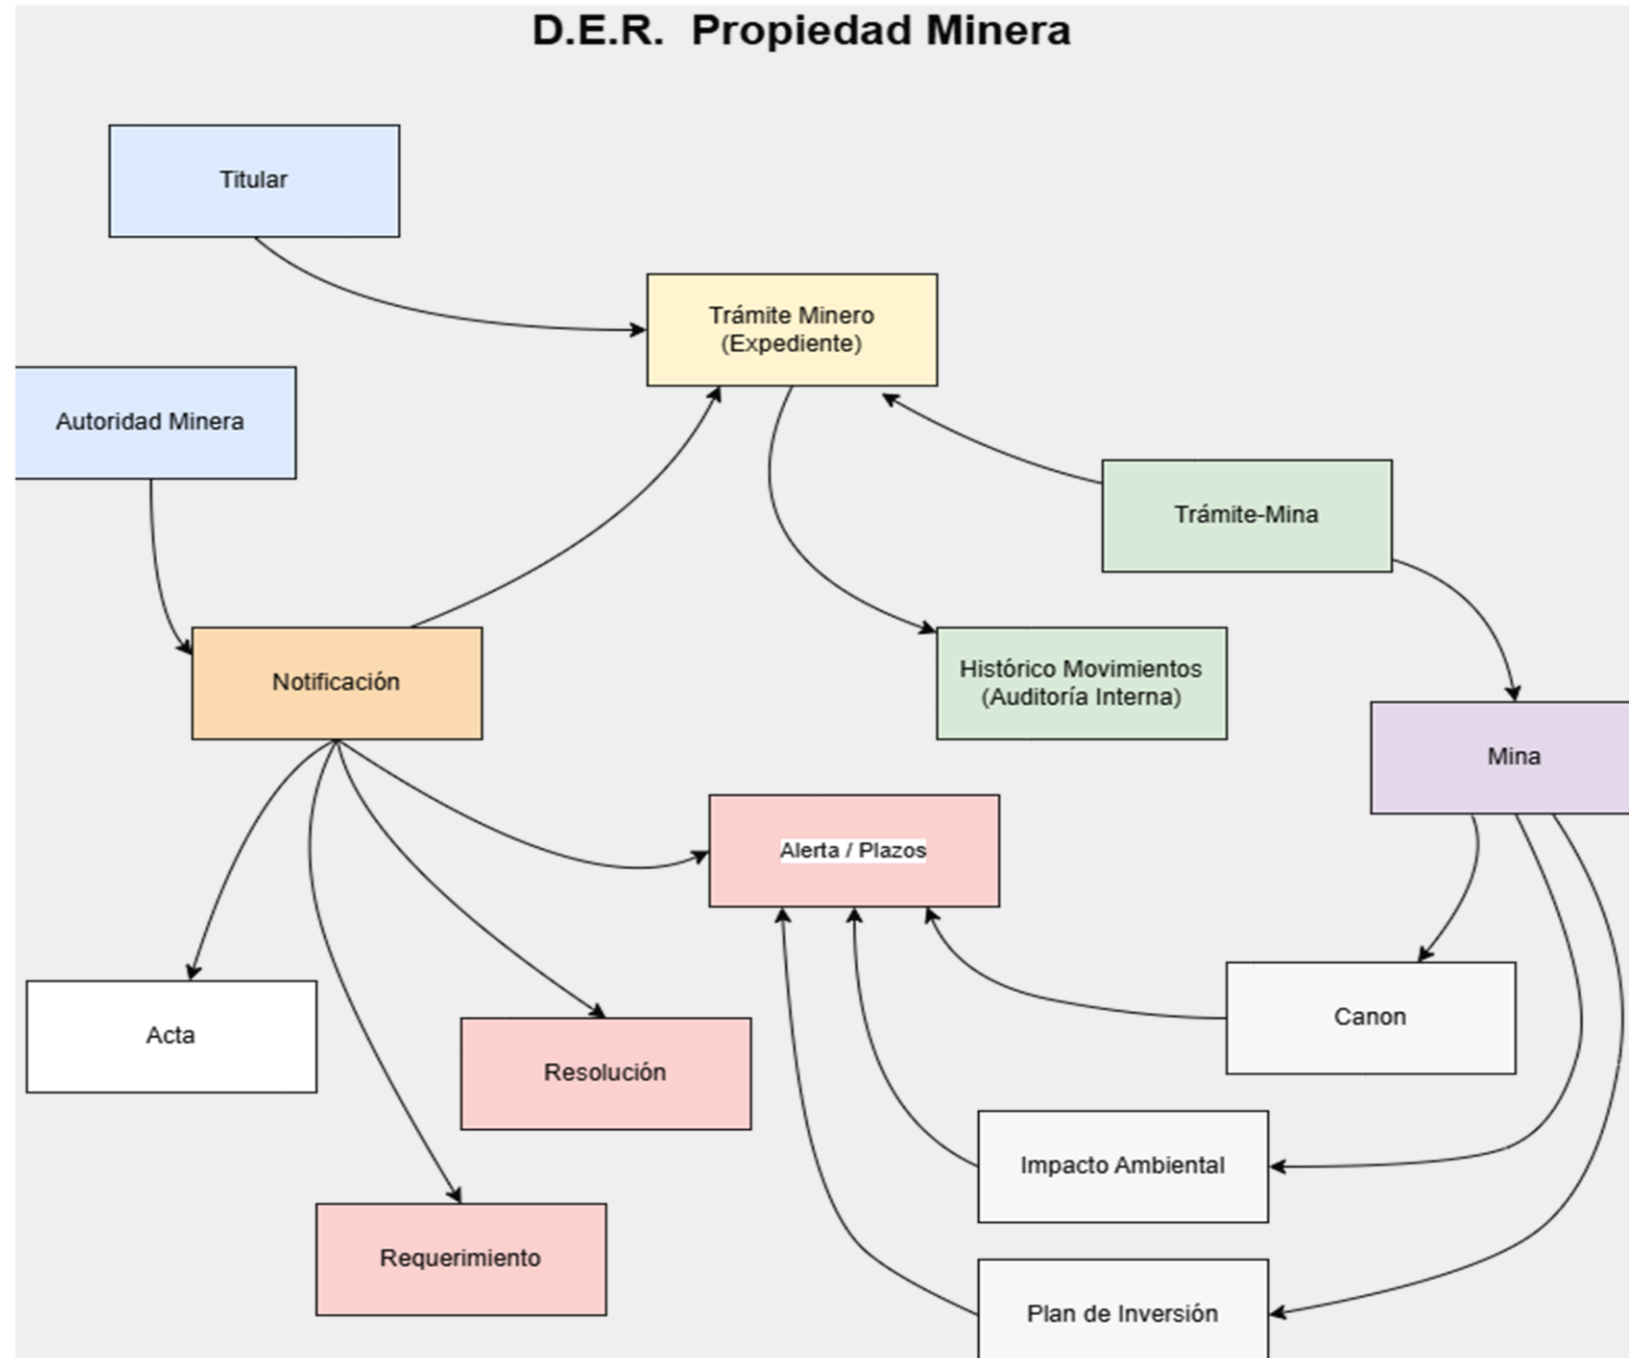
D.E.R. Propiedad Minera

Titular

Trámite Minero (Expediente)

Autoridad Minera

Trámite-Mina

Notificación

Histórico Movimientos (Auditoría Interna)

Mina

Alerta / Plazos

Canon

Acta

Resolución

Impacto Ambiental

Requerimiento

Plan de Inversión